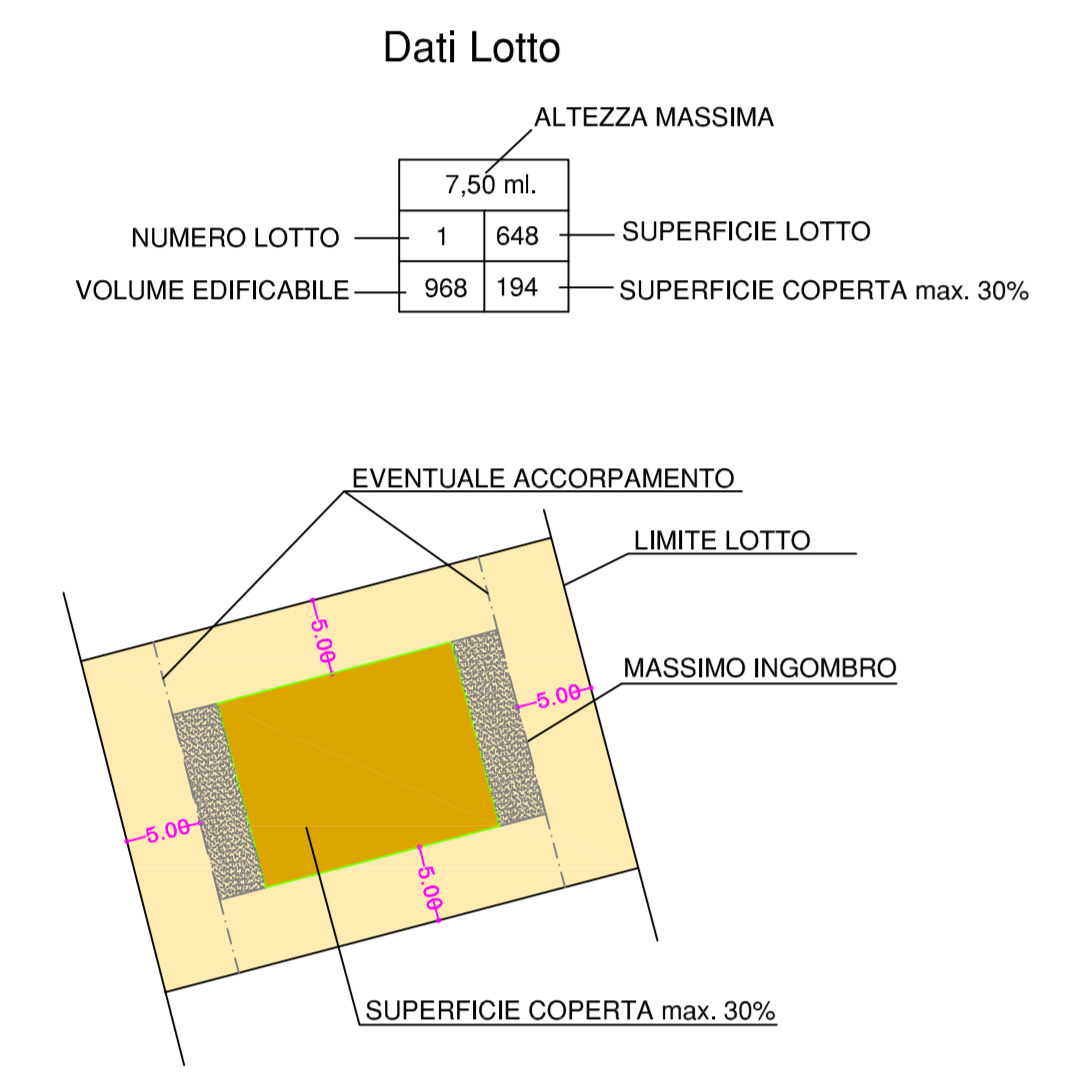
Dati Lotto

ALTEZZA MASSIMA

| 7,50 ml. | |
|---|---|
| 1 | 648 |
| 968 | 194 |

NUMERO LOTTO
VOLUME EDIFICABILE
SUPERFICIE LOTTO
SUPERFICIE COPERTA max. 30%

EVENTUALE ACCORPAMENTO

LIMITE LOTTO

5.00

MASSIMO INGOMBRO

5.00

5.00

5.00

SUPERFICIE COPERTA max. 30%